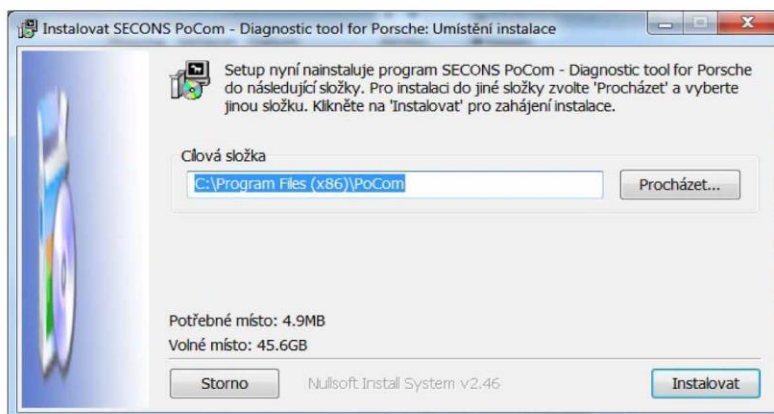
Instalovat SECONS PoCom - Diagnostic tool for Porsche: Umístění instalace

Setup nyní nainstaluje program SECONS PoCom - Diagnostic tool for Porsche do následující složky. Pro instalaci do jiné složky zvolte 'Procházet' a vyberte jinou složku. Klikněte na 'Instalovat' pro zahájení instalace.

Cílová složka

C:\Program Files (x86)\PoCom

Procházet...

Potřebné místo: 4.9MB

Volné místo: 45.6GB

Storno

Nullsoft Install System v2.46

Instalovat